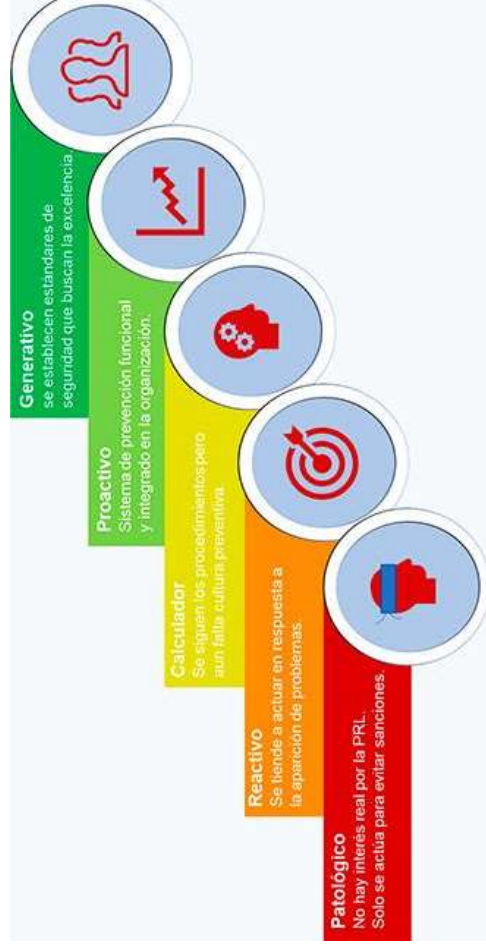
Generativo
se establecen estandares de seguridad que buscan la excelencia

Proactivo
Sistema de prevención funcional y integrado en la organización.

Calculador
Se siguen los procedimientos pero aun falta cultura preventiva

Reactivo
Se tiende a actuar en respuesta a la aparición de problemas.

Patológico
No hay interés real por la PRL.
Solo se actúa para evitar sanciones.